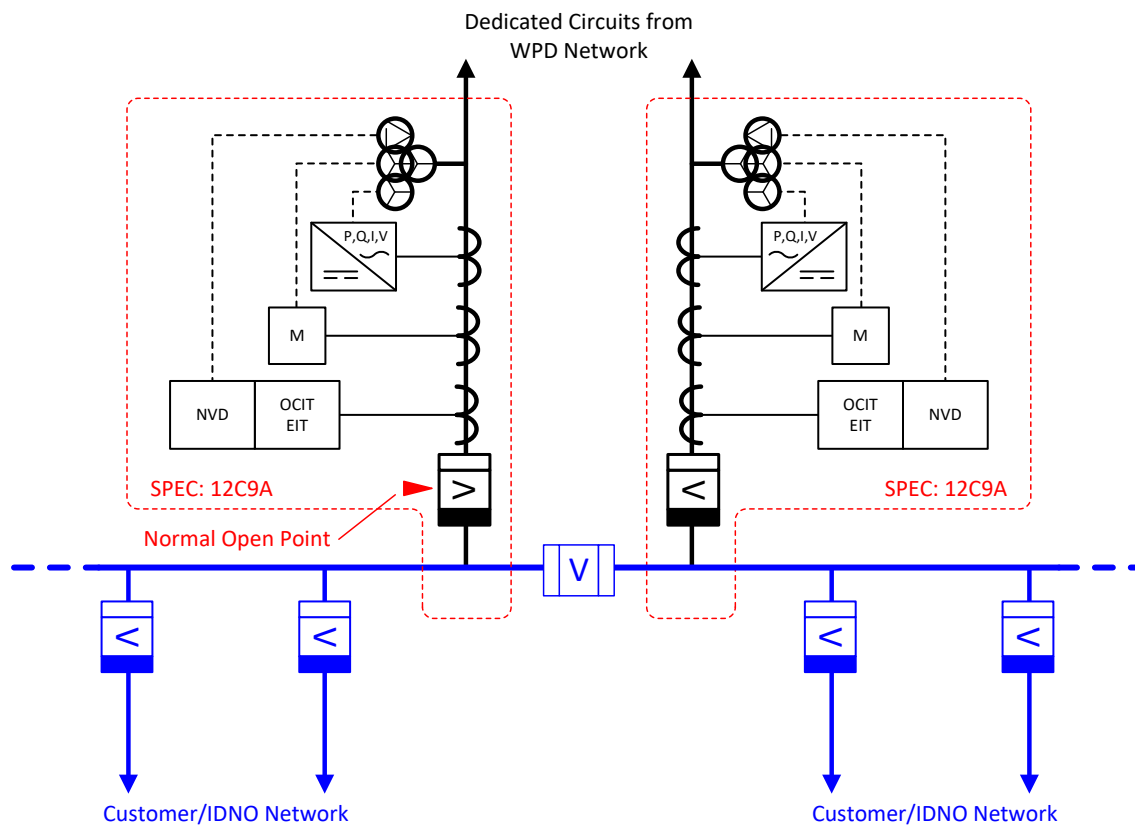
Dedicated Circuits from WPD Network

P,Q,I,V

M

NVD

OCIT
EIT

SPEC: 12C9A

Normal Open Point

>

P,Q,I,V

M

OCIT
EIT

NVD

SPEC: 12C9A

<

V

<

<

<

<

Customer/IDNO Network

Customer/IDNO Network